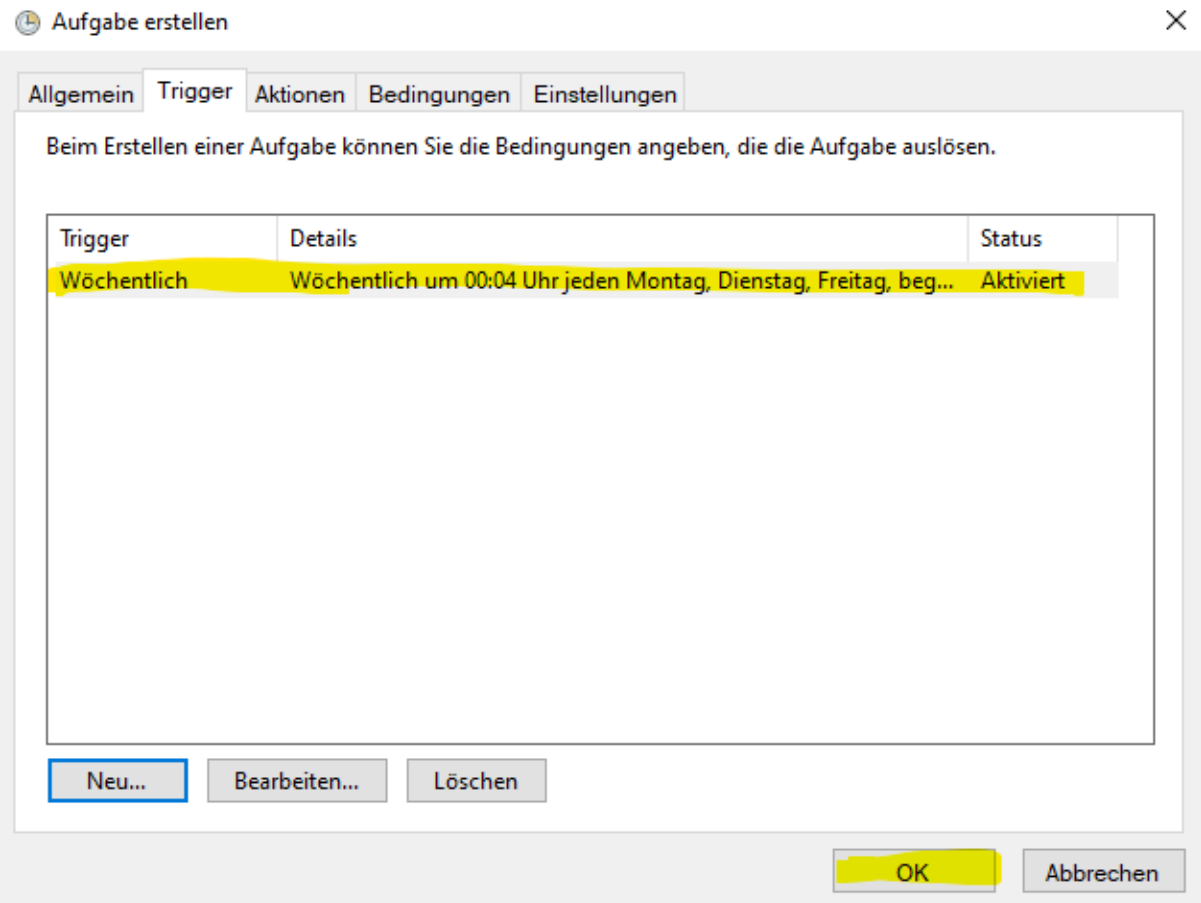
Aufgabe erstellen

Allgemein | Trigger | Aktionen | Bedingungen | Einstellungen

Beim Erstellen einer Aufgabe können Sie die Bedingungen angeben, die die Aufgabe auslösen.

| Trigger | Details | Status |
|---|---|---|
| Wöchentlich | Wöchentlich um 00:04 Uhr jeden Montag, Dienstag, Freitag, beg... | Aktiviert |

Neu... Bearbeiten... Löschen

OK Abbrechen